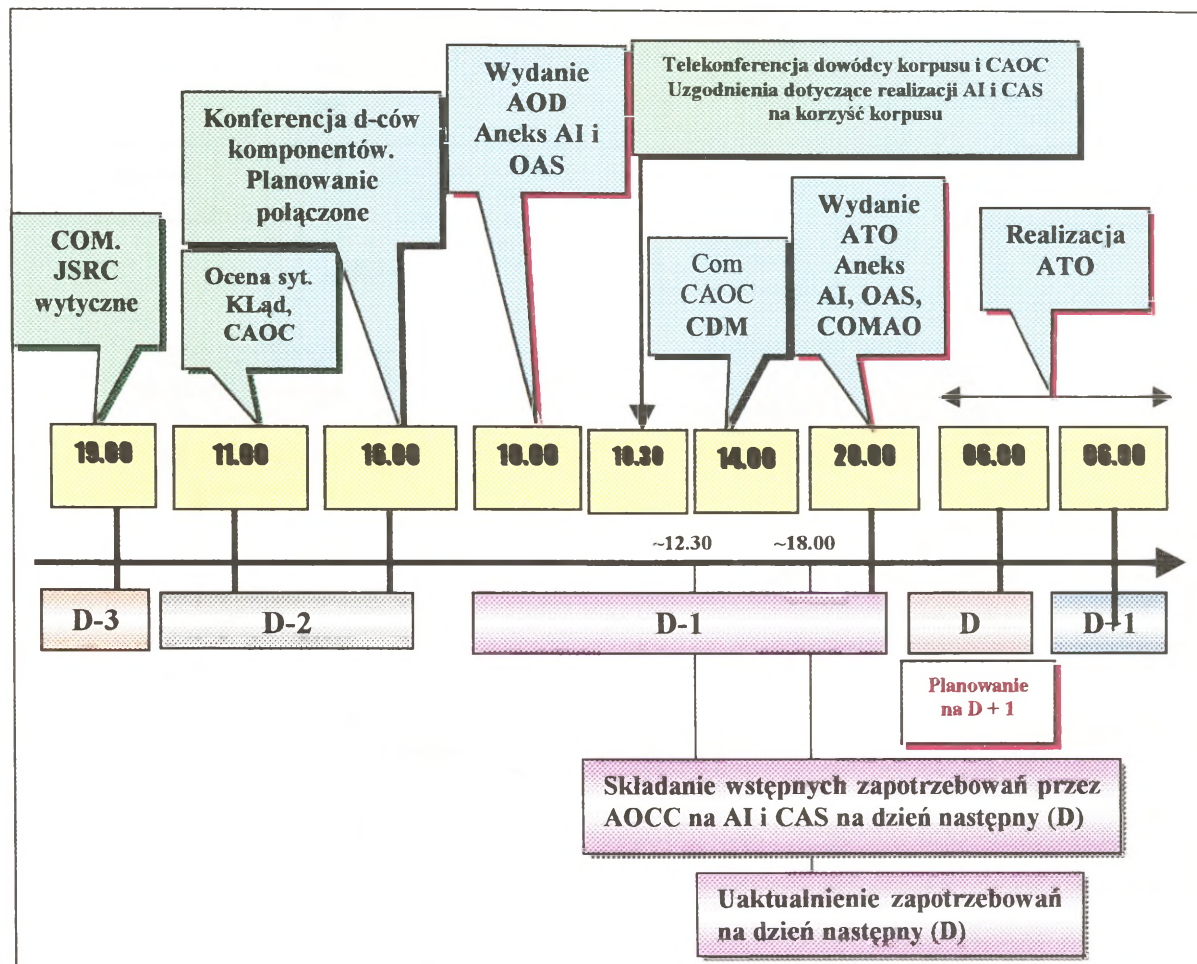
COM. JSRC wytyczne

Ocena syt. KLąd, CAOC

Konferencja d-ców komponentów. Planowanie połączone

Wydanie AOD Aneks AI i OAS

Telekonferencja dowódcy korpusu i CAOC Uzgodnienia dotyczące realizacji AI i CAS na korzyść korpusu

Com CAOC CDM

Wydanie ATO Aneks AI, OAS, COMAO

Realizacja ATO

19.00

11.00

16.00

10.00

10.30

14.00

20.00

06.00

06.00

~12.30

~18.00

D-3

D-2

D-1

D

D+1

Planowanie na D + 1

Składanie wstępnych zapotrzebowań przez AOCC na AI i CAS na dzień następny (D)

Uaktualnienie zapotrzebowań na dzień następny (D)